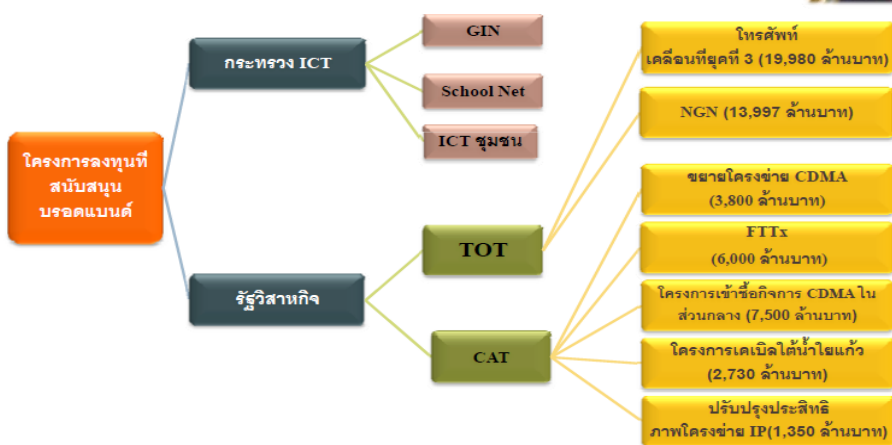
โครงการลงทุนที่สนับสนุนบรอดแบนด์

กระทรวง ICT

GIN

School Net

ICT ชุมชน

รัฐวิสาหกิจ

TOT

CAT

โทรศัพท์เคลื่อนที่ยุคที่ 3 (19,980 ล้านบาท)

NGN (13,997 ล้านบาท)

ขยายโครงข่าย CDMA (3,800 ล้านบาท)

FTTx (6,000 ล้านบาท)

โครงการเข้าซื้อกิจการ CDMA ในส่วนกลาง (7,500 ล้านบาท)

โครงการเคเบิลใต้น้ำใยแก้ว (2,730 ล้านบาท)

ปรับปรุงประสิทธิภาพโครงข่าย IP(1,350 ล้านบาท)